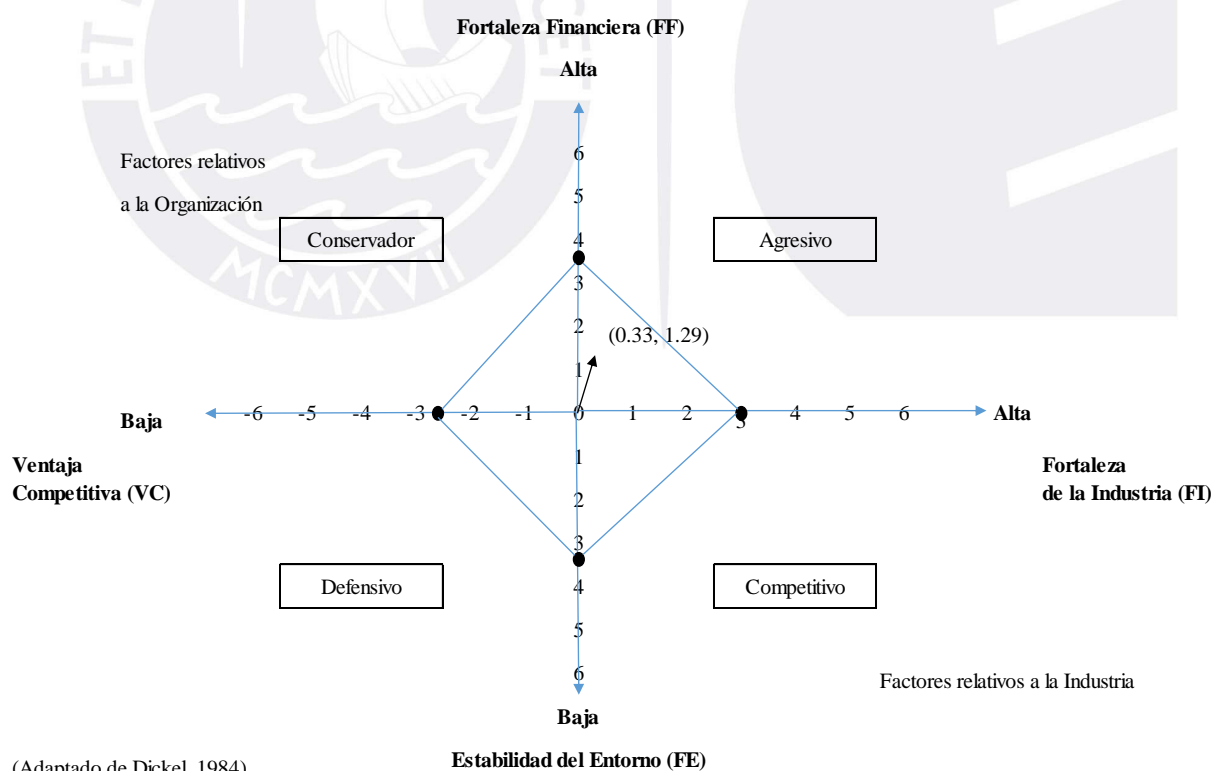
Fortaleza Financiera (FF)

Alta

Factores relativos

a la Organización

6

5

Conservador

4

Agresivo

3

2

(0.33, 1.29)

1

Baja

-6 -5 -4 -3 -2 -1 0 1 2 3 4 5 6

Alta

Ventaja
Competitiva (VC)

1

Fortaleza
de la Industria (FI)

2

3

Defensivo

4

Competitivo

5

6

Factores relativos a la Industria

Baja

(Adaptado de Dickel, 1984)

Estabilidad del Entorno (FE)